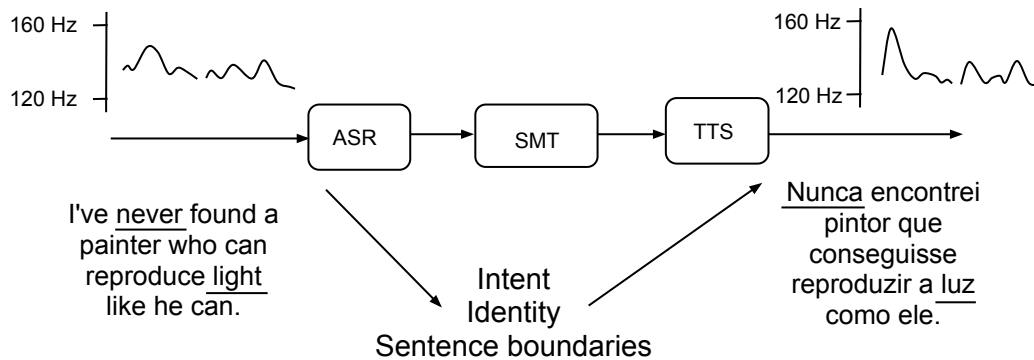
160 Hz

120 Hz

ASR

SMT

TTS

160 Hz

120 Hz

I've never found a painter who can reproduce light like he can.

Intent
Identity
Sentence boundaries

Nunca encontrei pintor que conseguisse reproduzir a luz como ele.